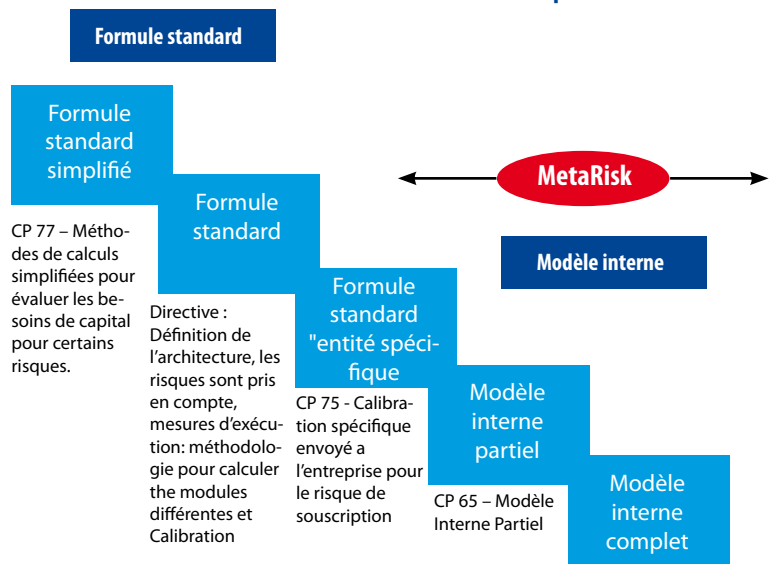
Formule standard

Formule standard simplifié

CP 77 – Méthodes de calculs simplifiées pour évaluer les besoins de capital pour certains risques.

Formule standard

Directive : Définition de l'architecture, les risques sont pris en compte, mesures d'exécution: méthodologie pour calculer the modules différentes et Calibration

Formule standard "entité spécifique

CP 75 - Calibration spécifique envoyé a l'entreprise pour le risque de souscription

Modèle interne partiel

CP 65 – Modèle Interne Partiel

Modèle interne complet

MetaRisk

Modèle interne